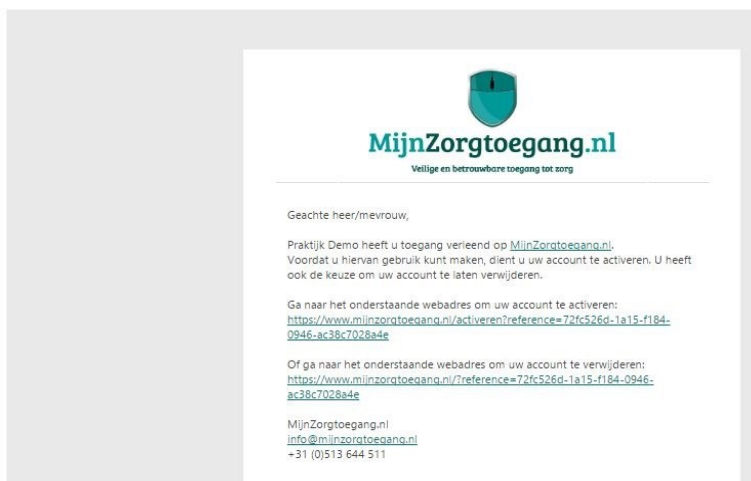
MijnZorgtoegang.nl
Veilige en betrouwbare toegang tot zorg

Geachte heer/mevrouw,

Praktijk Demo heeft u toegang verleend op MijnZorgtoegang.nl. Voordat u hiervan gebruik kunt maken, dient u uw account te activeren. U heeft ook de keuze om uw account te laten verwijderen.

Ga naar het onderstaande webadres om uw account te activeren: https://www.mijnzorgtoegang.nl/activeren?reference=72fc526d-1a15-f184-0946-ac38c7028a4e

Of ga naar het onderstaande webadres om uw account te verwijderen: https://www.mijnzorgtoegang.nl/?reference=72fc526d-1a15-f184-0946-ac38c7028a4e

MijnZorgtoegang.nl
info@mijnzorgtoegang.nl
+31 (0)513 644 511